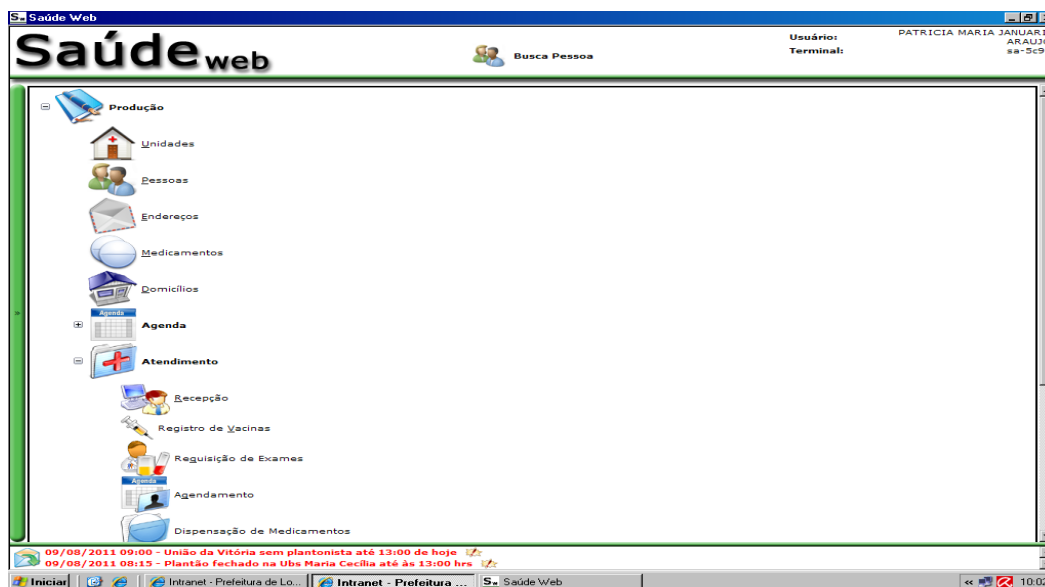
Saúde Web

Saúde web

Busca Pessoa

Usuário: PATRICIA MARIA JANUARI ARAUJ
Terminal: sa-5c9

Produção

Unidades

Pessoas

Endereços

Medicamentos

Domicílios

Agenda

Agenda

Atendimento

Recepção

Registro de Vacinas

Requisição de Exames

Agenda

Agendamento

Dispensação de Medicamentos

09/08/2011 09:00 - União da Vitória sem plantonista até 13:00 de hoje
09/08/2011 08:15 - Plantão fechado na Ubs Maria Cecília até às 13:00 hrs

Iniciar | Intranet - Prefeitura de Lo... | Intranet - Prefeitura ... | Saúde Web | 10:02